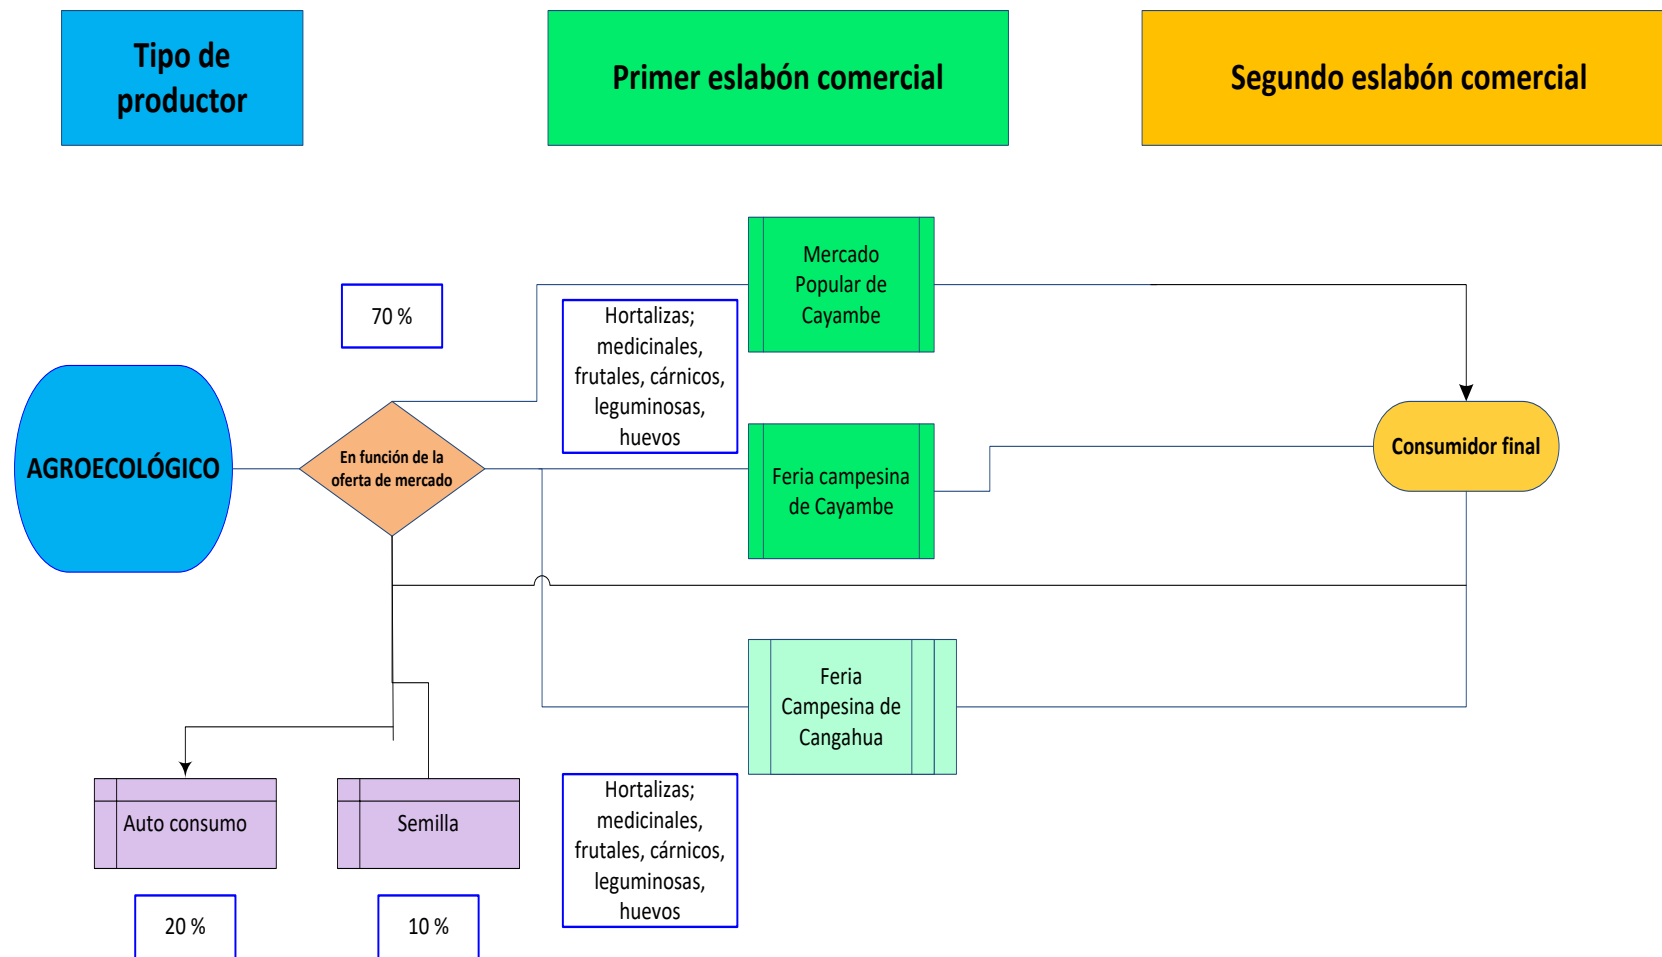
Tipo de productor

Primer eslabón comercial

Segundo eslabón comercial

70 %

Mercado Popular de Cayambe

Hortalizas; medicinales, frutales, cárnicos, leguminosas, huevos

AGROECOLÓGICO

En función de la oferta de mercado

Feria campesina de Cayambe

Consumidor final

Feria Campesina de Cangahua

Auto consumo

Semilla

Hortalizas; medicinales, frutales, cárnicos, leguminosas, huevos

20 %

10 %